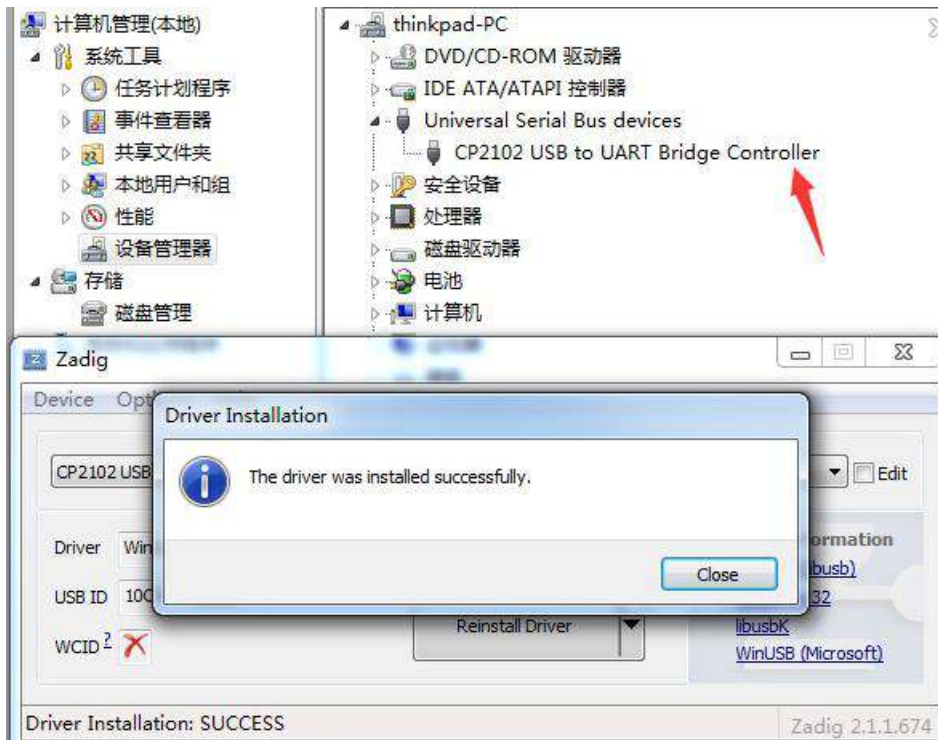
计算机管理(本地)
系统工具
任务计划程序
事件查看器
共享文件夹
本地用户和组
性能
设备管理器
存储
磁盘管理

thinkpad-PC
DVD/CD-ROM 驱动器
IDE ATA/ATAPI 控制器
Universal Serial Bus devices
CP2102 USB to UART Bridge Controller
安全设备
处理器
磁盘驱动器
电池
计算机

Zadig
Device Opt
CP2102 USB
Edit
Driver Win
USB ID 10C
WCID ?
Reinstall Driver
ormation
ibusb)
32
libusbK
WinUSB (Microsoft)

Driver Installation
The driver was installed successfully.
Close

Driver Installation: SUCCESS
Zadig 2.1.1.674